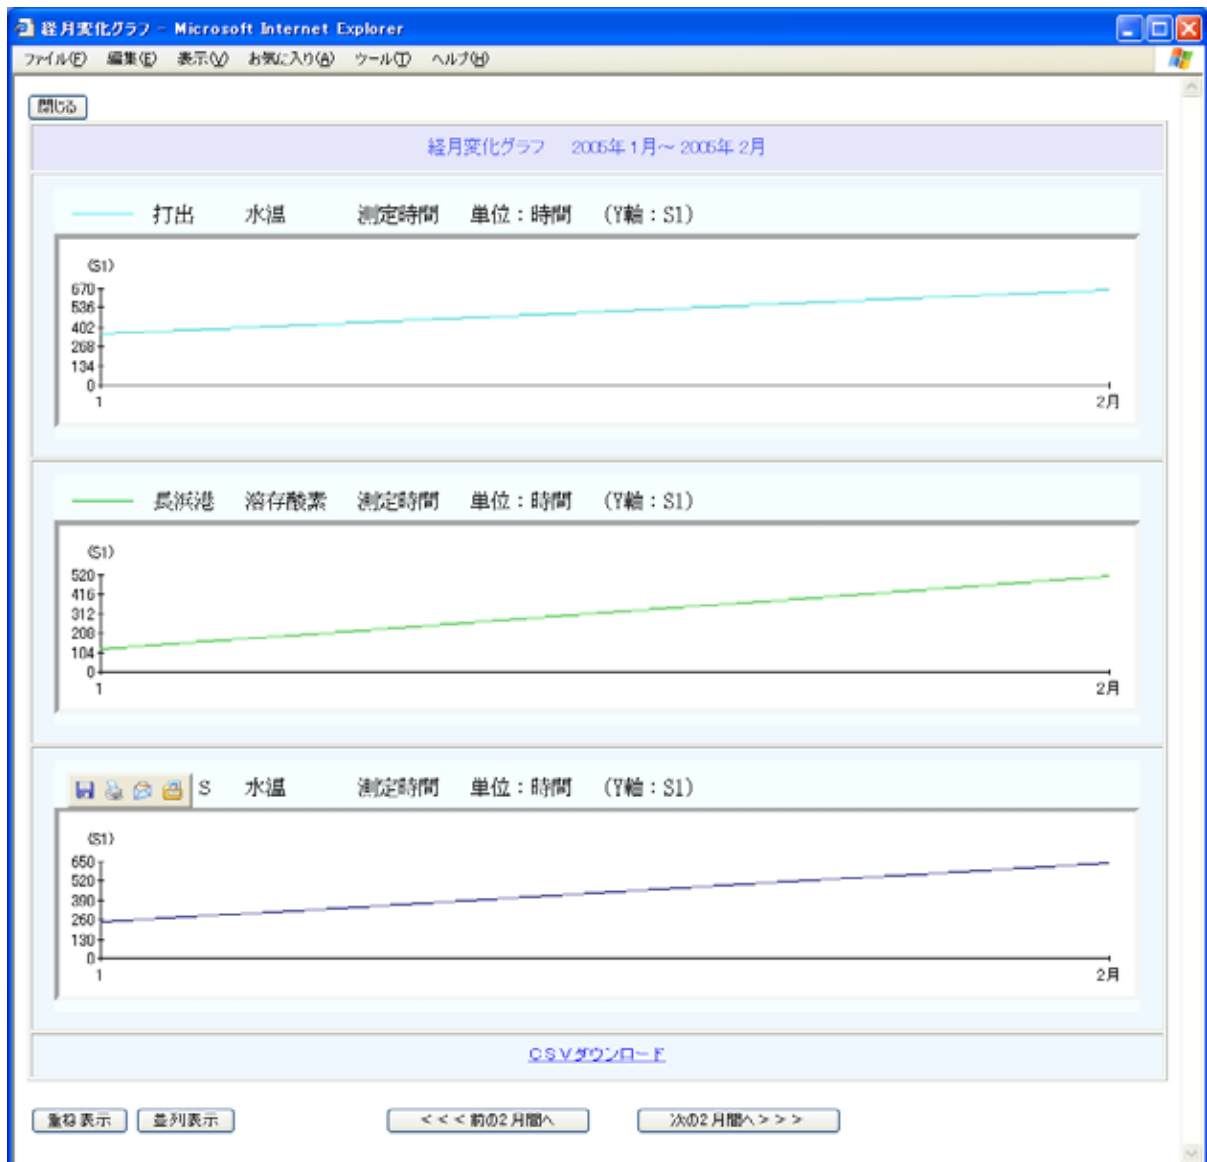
経月変化グラフ - Microsoft Internet Explorer

ファイル(F) 編集(E) 表示(V) お気に入り(A) ツール(T) ヘルプ(H)

閉じる

経月変化グラフ 2005年 1月～ 2005年 2月

打出 水温 測定時間 単位：時間 (Y軸：S1)

(S1)
670
536
402
268
134
0
1
2月

長浜港 溶存酸素 測定時間 単位：時間 (Y軸：S1)

(S1)
520
416
312
208
104
0
1
2月

S 水温 測定時間 単位：時間 (Y軸：S1)

(S1)
650
520
390
260
130
0
1
2月

CSVダウンロード

重ね表示 並列表示 <<< 前の2ヶ月間へ 次の2ヶ月間へ >>>